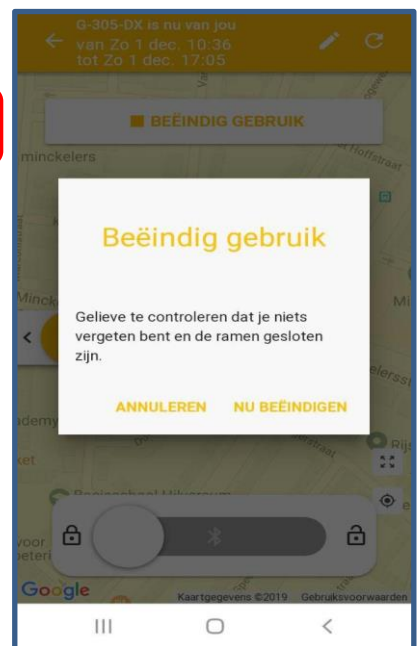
G-305-DX is nu van jou
van Zo 1 dec. 10:36
tot Zo 1 dec. 17:05

BEËINDIG GEBRUIK

minckelers

Hoffstraat

Minck

Mi

elersst

demy

xet

Basisschool Hilversum

voor
peteri

Beëindig gebruik

Gelieve te controleren dat je niets vergeten bent en de ramen gesloten zijn.

ANNULEREN NU BEËINDIGEN

Google

Kaartgegevens ©2019 Gebruiksvoorwaarden